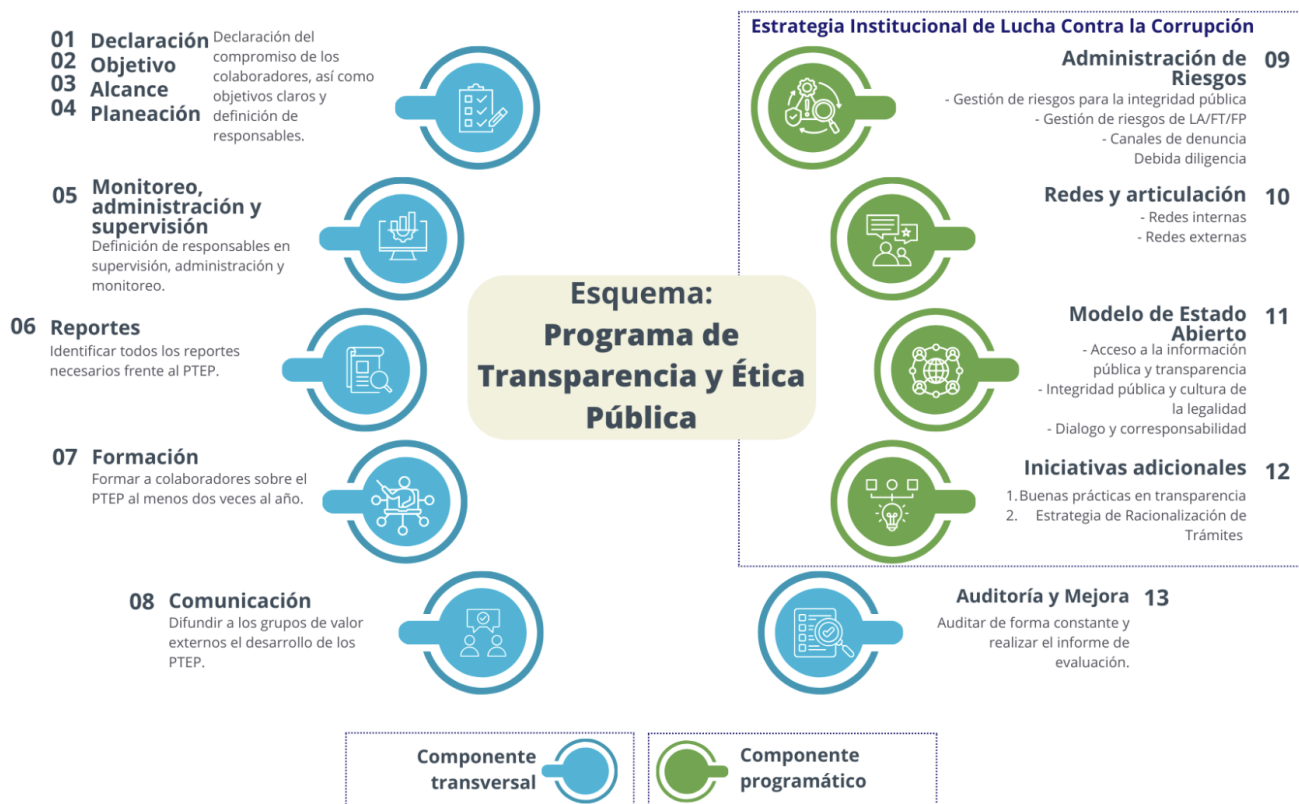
01 Declaración
02 Objetivo
03 Alcance
04 Planeación

Declaración del compromiso de los colaboradores, así como objetivos claros y definición de responsables.

05 Monitoreo, administración y supervisión
Definición de responsables en supervisión, administración y monitoreo.

06 Reportes
Identificar todos los reportes necesarios frente al PTEP.

07 Formación
Formar a colaboradores sobre el PTEP al menos dos veces al año.

08 Comunicación
Difundir a los grupos de valor externos el desarrollo de los PTEP.

Esquema: Programa de Transparencia y Ética Pública

Estrategia Institucional de Lucha Contra la Corrupción

Administración de Riesgos 09
- Gestión de riesgos para la integridad pública
- Gestión de riesgos de LA/FT/FP
- Canales de denuncia
Debida diligencia

Redes y articulación 10
- Redes internas
- Redes externas

Modelo de Estado Abierto 11
- Acceso a la información pública y transparencia
- Integridad pública y cultura de la legalidad
- Dialogo y corresponsabilidad

Iniciativas adicionales 12
1. Buenas prácticas en transparencia
2. Estrategia de Racionalización de Trámites

Auditoría y Mejora 13
Auditar de forma constante y realizar el informe de evaluación.

Componente transversal

Componente programático